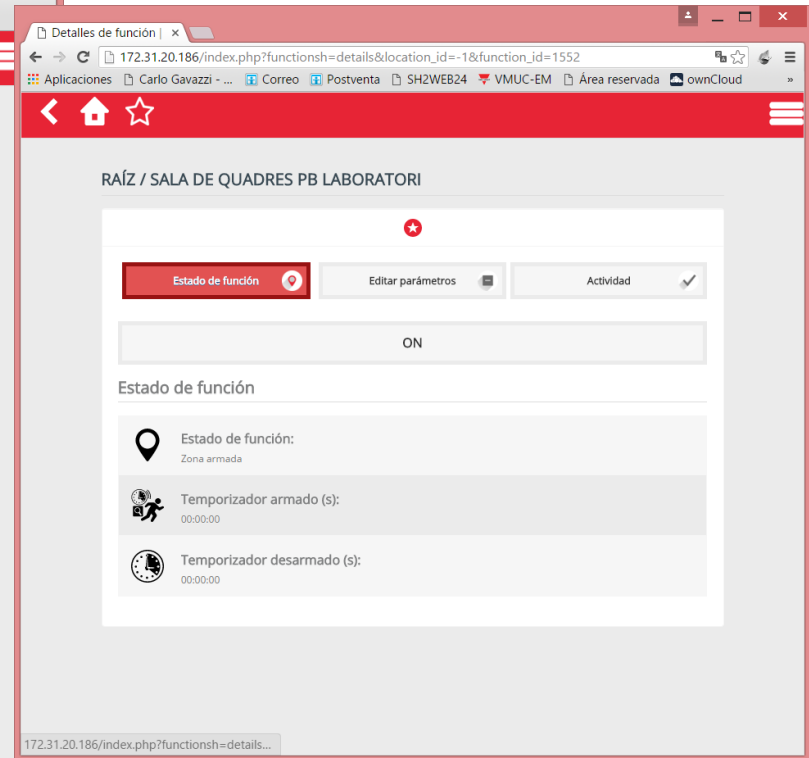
Detalles de función | ×

172.31.20.186/index.php?functionsh=details&location_id=-1&function_id=1552

Aplicaciones Carlo Gavazzi - ... Correo Postventa SH2WEB24 VMUC-EM Área reservada ownCloud »

RAÍZ / SALA DE QUADRES PB LABORATORI

Estado de función
Editar parámetros
Actividad

ON

Estado de función

Estado de función:
Zona armada

Temporizador armado (s):
00:00:00

Temporizador desarmado (s):
00:00:00

172.31.20.186/index.php?functionsh=details...